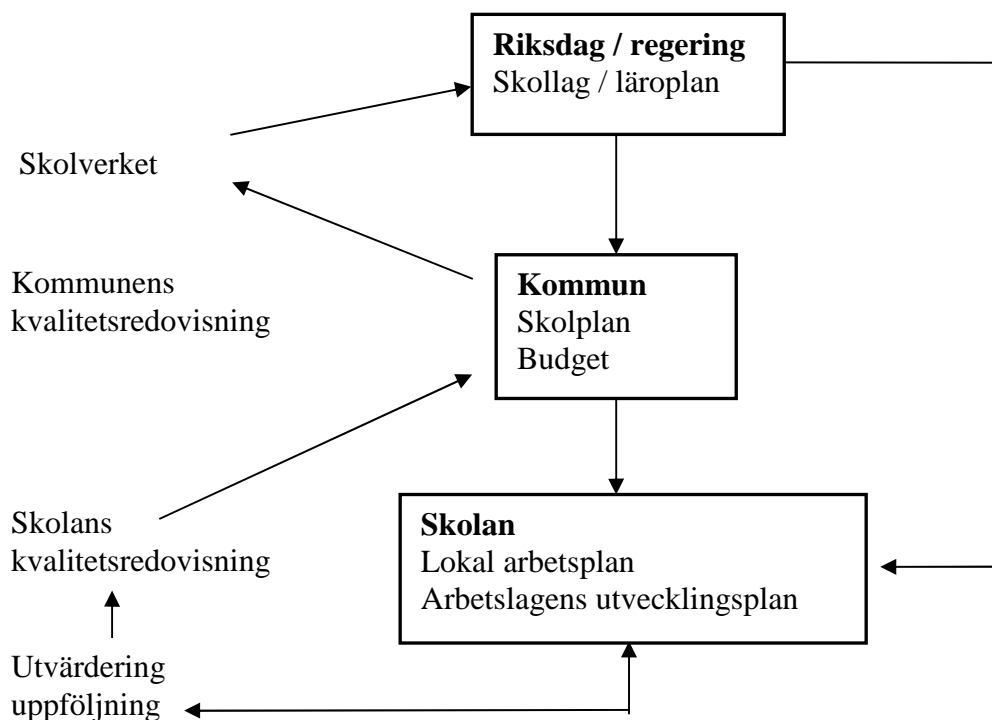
**Riksdag / regering**
Skollag / läroplan

Skolverket

**Kommun**
Skolplan
Budget

Kommunens kvalitetsredovisning

Skolans kvalitetsredovisning

**Skolan**
Lokal arbetsplan
Arbetslagens utvecklingsplan

Utvärdering
uppföljning